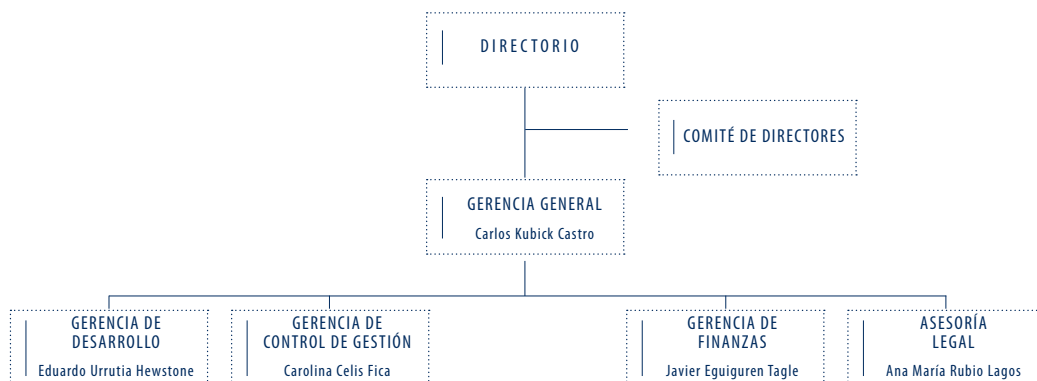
DIRECTORIO

COMITÉ DE DIRECTORES

GERENCIA GENERAL
Carlos Kubick Castro

GERENCIA DE DESARROLLO
Eduardo Urrutia Hewstone

GERENCIA DE CONTROL DE GESTIÓN
Carolina Celis Fica

GERENCIA DE FINANZAS
Javier Eguiguren Tagle

ASESORÍA LEGAL
Ana María Rubio Lagos